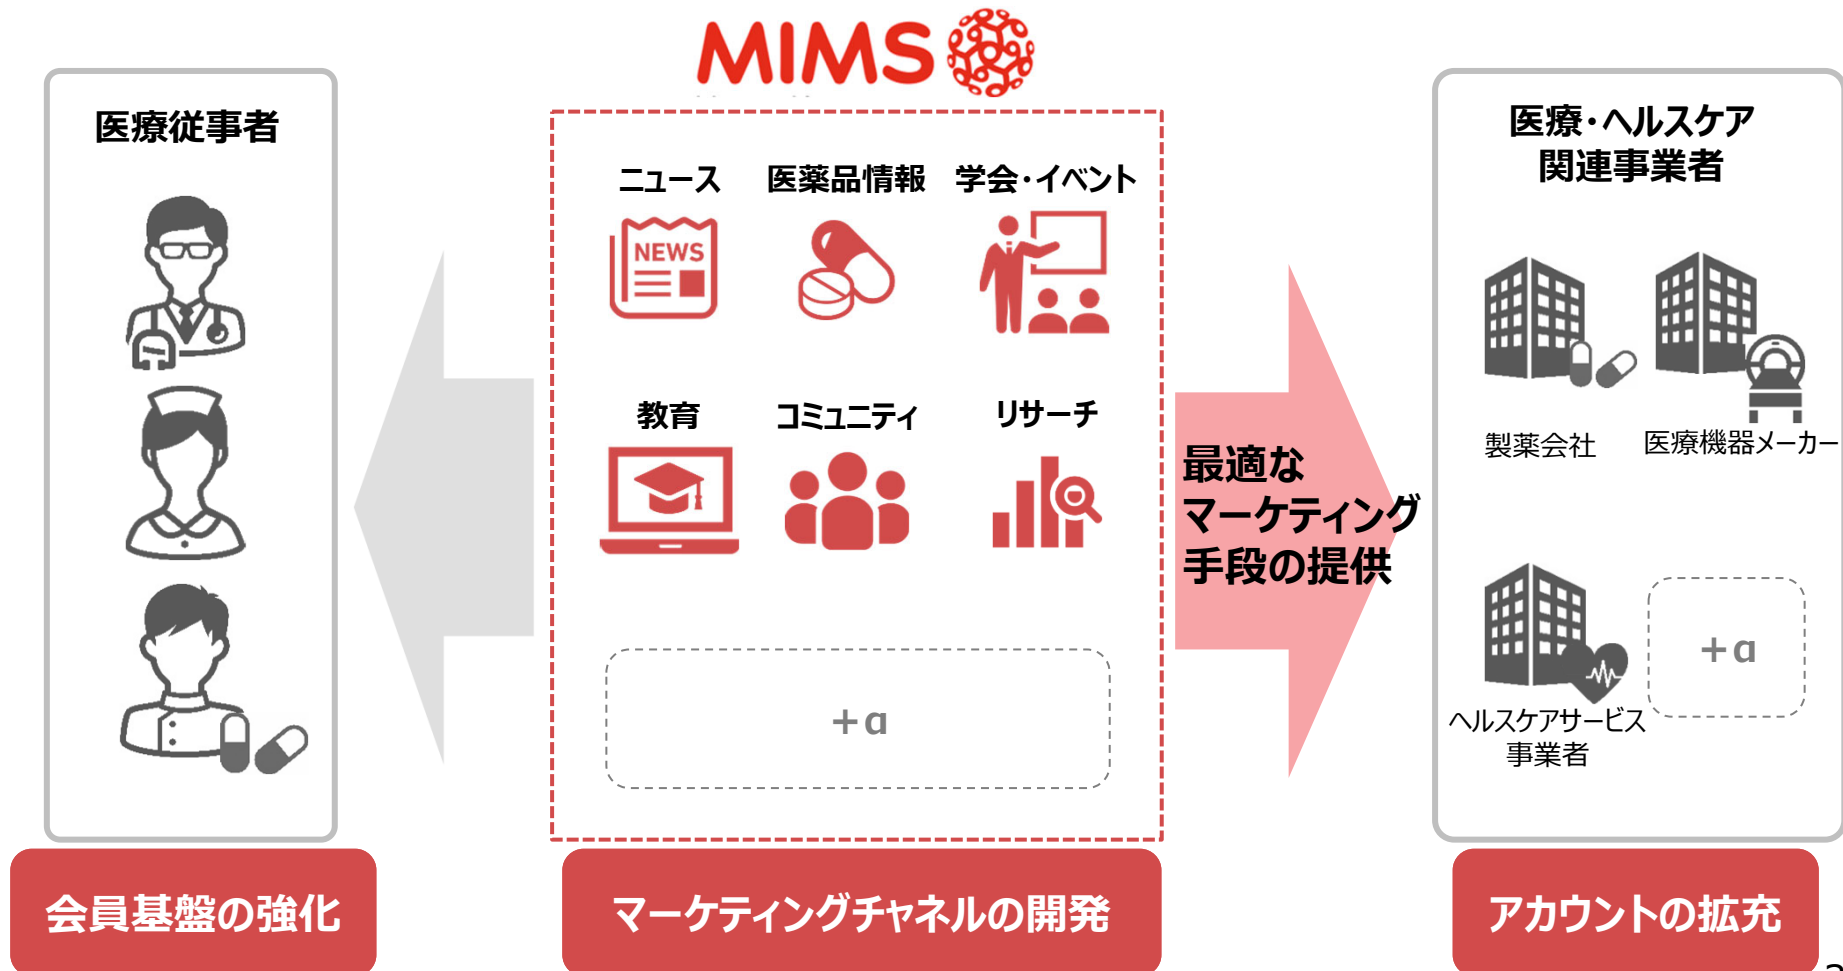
MIMS

医療従事者

ニュース
NEWS

医薬品情報

学会・イベント

教育

コミュニティ

リサーチ

+α

最適なマーケティング手段の提供

医療・ヘルスケア関連事業者

製薬会社

医療機器メーカー

ヘルスケアサービス事業者

+α

会員基盤の強化

マーケティングチャネルの開発

アカウントの拡充